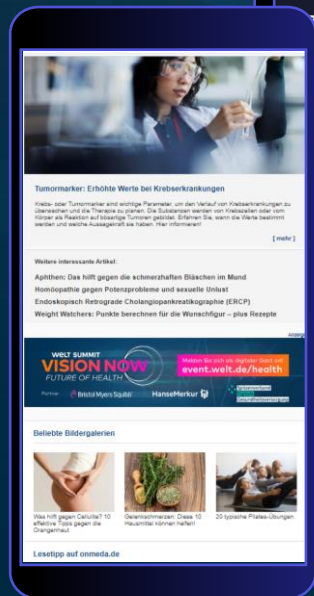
Tumormarker: Erhöhte Werte bei Krebserkrankungen

Krebs- oder Tumormarker sind wichtige Parameter, um den Verlauf von Krebserkrankungen zu überwachen und die Therapie zu planen. Die Substanzen werden von Krebszellen oder vom Körper als Reaktion auf bösartige Tumoren gebildet. Erfahren Sie, wann die Werte bestimmt werden und welche Aussagekraft sie haben. Hier informieren!

[ mehr ]

Weitere interessante Artikel:

Aphthen: Das hilft gegen die schmerzhaften Bläschen im Mund

Homöopathie gegen Potenzprobleme und sexuelle Unlust

Endoskopisch Retrograde Cholangiopankreatikographie (ERCP)

Weight Watchers: Punkte berechnen für die Wunschfigur – plus Rezepte

Anzeige

WELT SUMMIT
VISION NOW
FUTURE OF HEALTH

Melden Sie sich als digitaler Gast an!
event.welt.de/health

Partner: Bristol Myers Squibb HanseMerkur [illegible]

Beliebte Bildergalerien

Was hilft gegen Cellulite? 9 effektive Tipps gegen die Orangenhaut

Gelenkschmerzen: Diese 10 Hausmittel können helfen!

20 typische Pilates-Übungen

Lesetipp auf onmeda.de